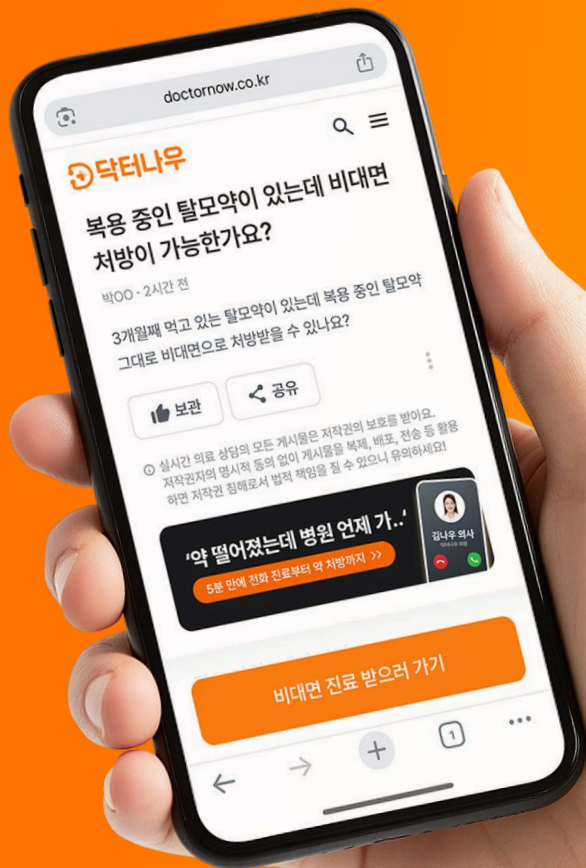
doctornow.co.kr

닥터나우

복용 중인 탈모약이 있는데 비대면 처방이 가능한가요?

박OO · 2시간 전

3개월째 먹고 있는 탈모약이 있는데 복용 중인 탈모약 그대로 비대면으로 처방받을 수 있나요?

보관

공유

실시간 의료 상담의 모든 게시물은 저작권의 보호를 받아요. 저작권자의 명시적 동의 없이 게시물을 복제, 배포, 전송 등 활용하면 저작권 침해로서 법적 책임을 질 수 있으니 유의하세요!

'약 떨어졌는데 병원 언제 가..'

5분 만에 전화 진료부터 약 처방까지 >>

김나우 의사

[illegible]

비대면 진료 받으러 가기

1